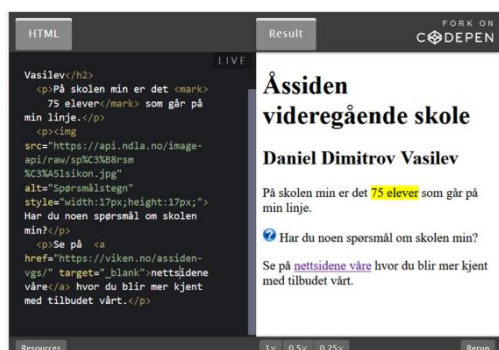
HTML

LIVE

Vasilev</h2>
<p>På skolen min er det <mark>
75 elever</mark> som går på min linje.</p>
<p><img src="https://api.ndla.no/image-api/raw/sp%C3%B8rsm%C3%A5lsikon.jpg" alt="Spørsmålstegn" style="width:17px;height:17px;"> Har du noen spørsmål om skolen min?</p>
<p>Se på <a href="https://viken.no/assiden-vgs/" target="_blank">nettsidene våre</a> hvor du blir mer kjent med tilbudet vårt.</p>

Result

FORK ON
CODEPEN

Åssiden videregående skole

Daniel Dimitrov Vasilev

På skolen min er det 75 elever som går på min linje.

Har du noen spørsmål om skolen min?

Se på nettsidene våre hvor du blir mer kjent med tilbudet vårt.

Resources

1× 0.5× 0.25×

Rerun